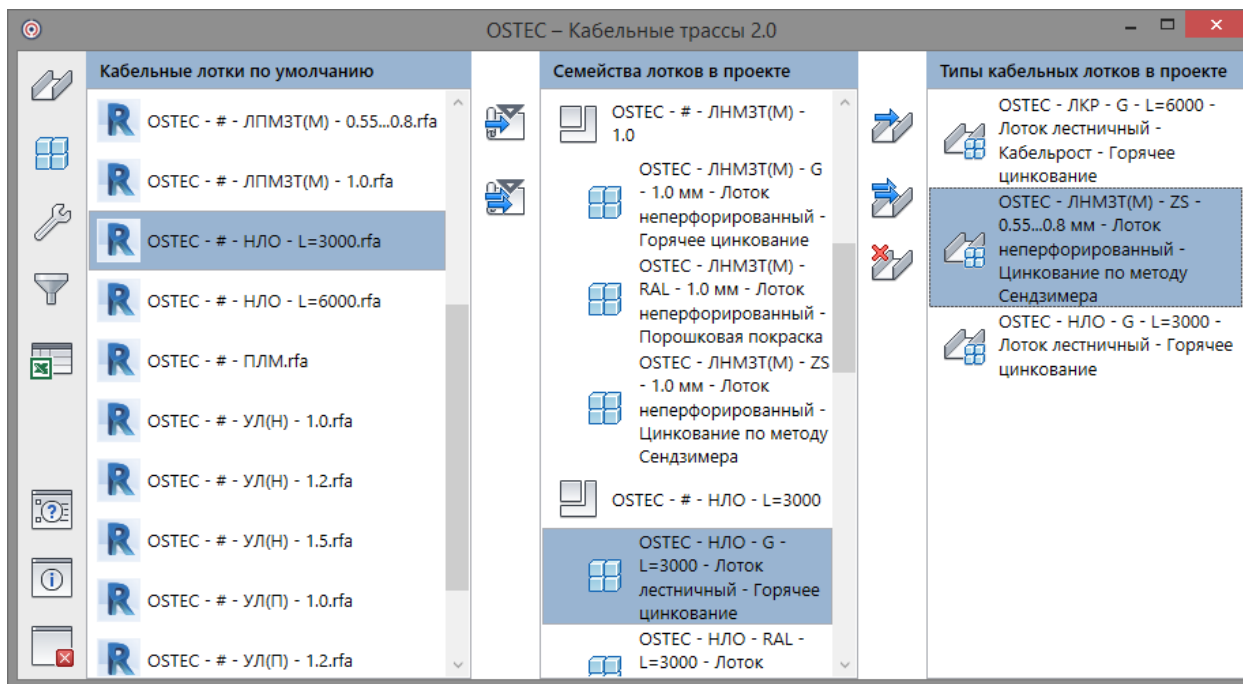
OSTEC – Кабельные трассы 2.0

Кабельные лотки по умолчанию

OSTEC - # - ЛПМЗТ(М) - 0.55...0.8.rfa
OSTEC - # - ЛПМЗТ(М) - 1.0.rfa
OSTEC - # - НЛО - L=3000.rfa
OSTEC - # - НЛО - L=6000.rfa
OSTEC - # - ПЛМ.rfa
OSTEC - # - УЛ(Н) - 1.0.rfa
OSTEC - # - УЛ(Н) - 1.2.rfa
OSTEC - # - УЛ(Н) - 1.5.rfa
OSTEC - # - УЛ(П) - 1.0.rfa
OSTEC - # - УЛ(П) - 1.2.rfa

Семейства лотков в проекте

OSTEC - # - ЛНМЗТ(М) - 1.0
OSTEC - ЛНМЗТ(М) - G - 1.0 мм - Лоток неперфорированный - Горячее цинкование
OSTEC - ЛНМЗТ(М) - RAL - 1.0 мм - Лоток неперфорированный - Порошковая покраска
OSTEC - ЛНМЗТ(М) - ZS - 1.0 мм - Лоток неперфорированный - Цинкование по методу Сендзимера
OSTEC - # - НЛО - L=3000
OSTEC - НЛО - G - L=3000 - Лоток лестничный - Горячее цинкование
OSTEC - НЛО - RAL - L=3000 - Лоток

Типы кабельных лотков в проекте

OSTEC - ЛКР - G - L=6000 - Лоток лестничный - Кабельрост - Горячее цинкование
OSTEC - ЛНМЗТ(М) - ZS - 0.55...0.8 мм - Лоток неперфорированный - Цинкование по методу Сендзимера
OSTEC - НЛО - G - L=3000 - Лоток лестничный - Горячее цинкование